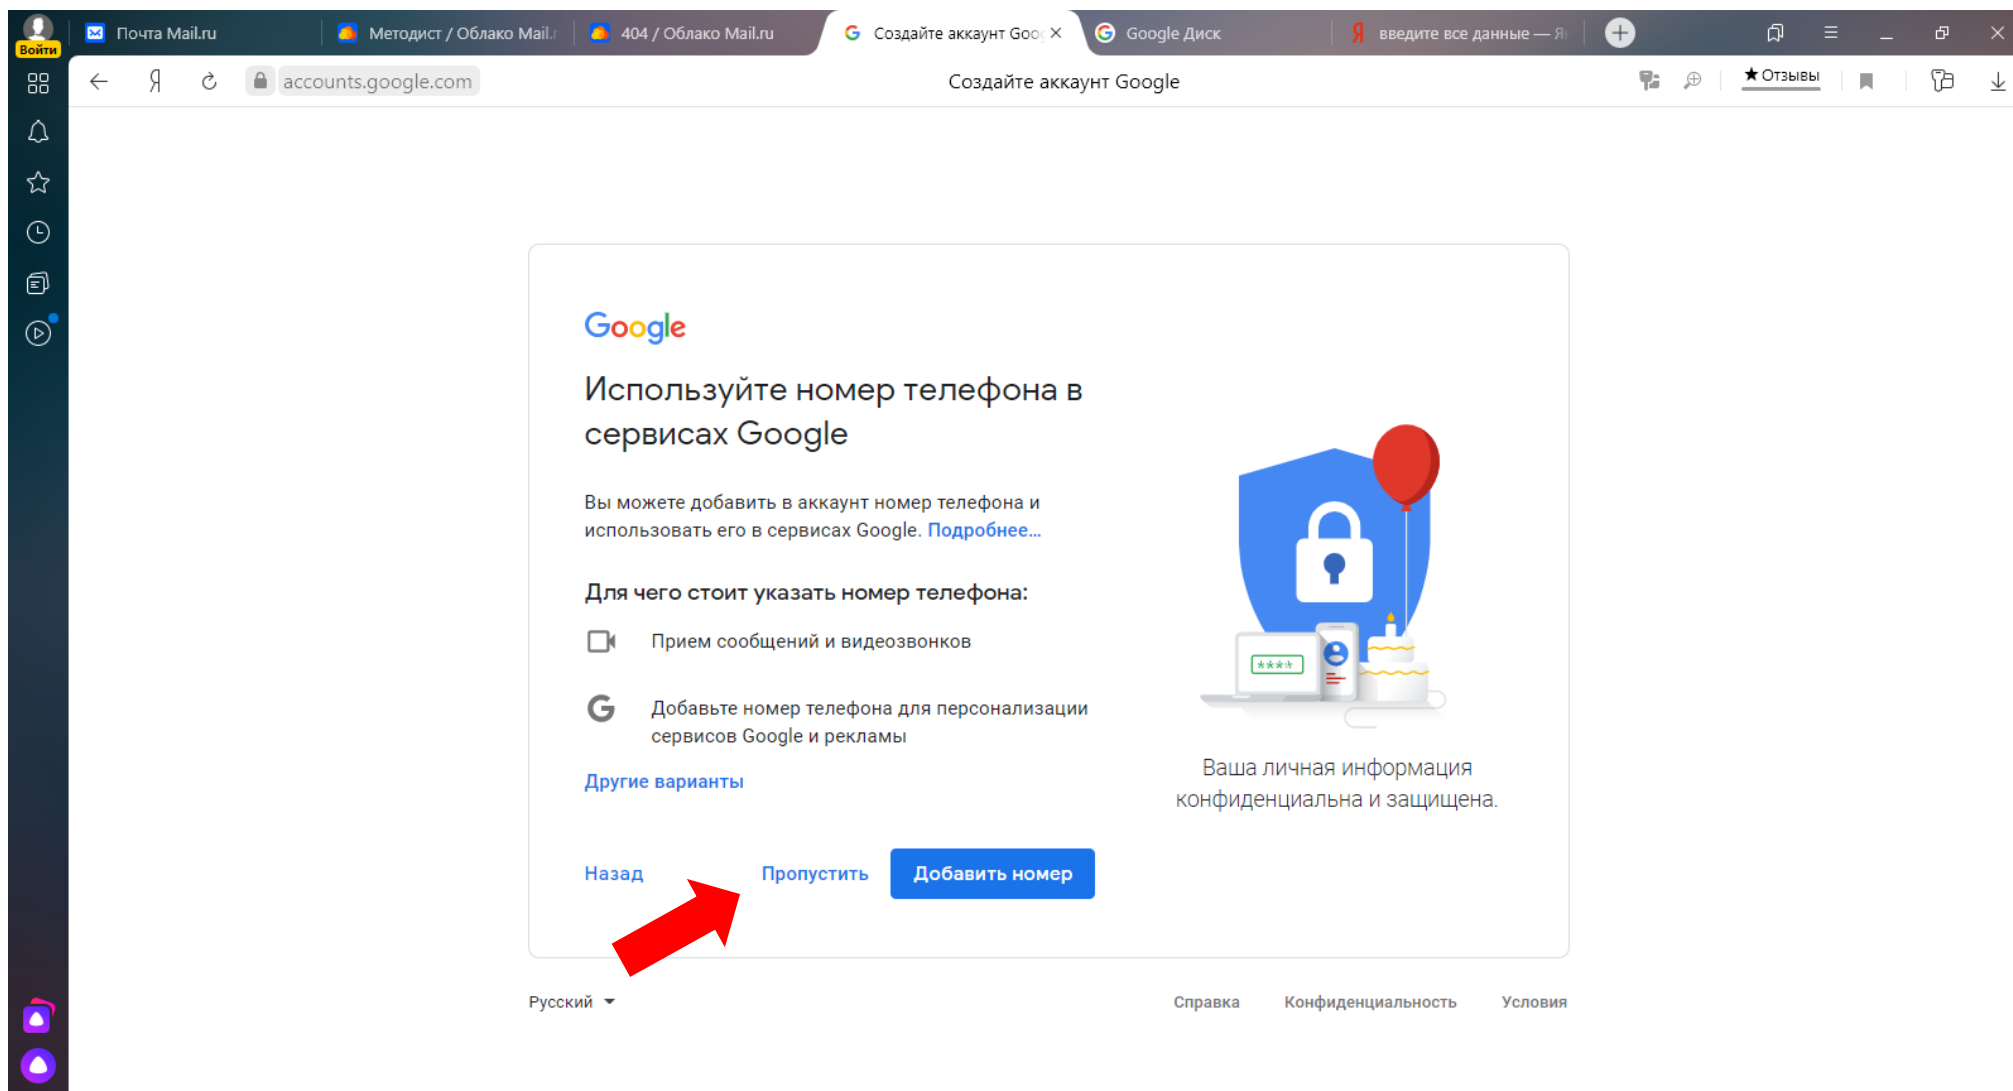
Войти

Почта Mail.ru | Методист / Облако Mail.r | 404 / Облако Mail.ru | Создайте аккаунт Goo | Google Диск | введите все данные — Я

accounts.google.com

Создайте аккаунт Google

★ Отзывы

Google

Используйте номер телефона в сервисах Google

Вы можете добавить в аккаунт номер телефона и использовать его в сервисах Google. Подробнее...

Для чего стоит указать номер телефона:

Прием сообщений и видеозвонков

Добавьте номер телефона для персонализации сервисов Google и рекламы

Другие варианты

Назад

Пропустить

Добавить номер

****

Ваша личная информация конфиденциальна и защищена.

Русский

Справка

Конфиденциальность

Условия